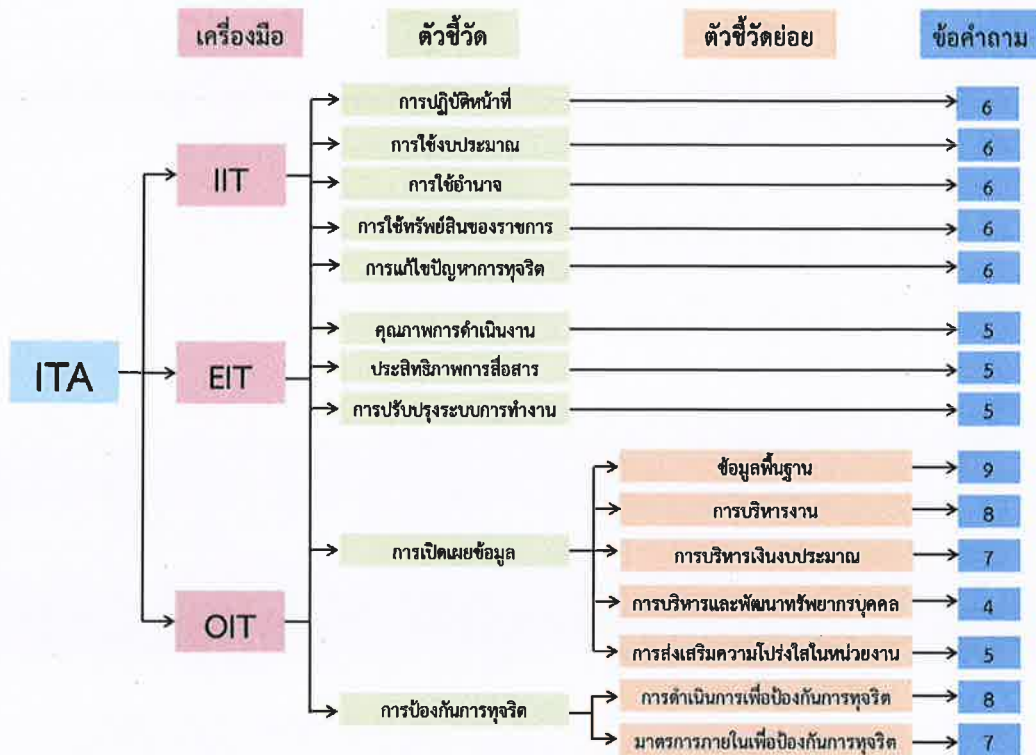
เครื่องมือ

ตัวชี้วัด

ตัวชี้วัดย่อย

ข้อคำถาม

ITA

IIT

EIT

OIT

การปฏิบัติหน้าที่ 6

การใช้งบประมาณ 6

การใช้อำนาจ 6

การใช้ทรัพย์สินของราชการ 6

การแก้ไขปัญหาการทุจริต 6

คุณภาพการดำเนินงาน 5

ประสิทธิภาพการสื่อสาร 5

การปรับปรุงระบบการทำงาน 5

การเปิดเผยข้อมูล

ข้อมูลพื้นฐาน 9

การบริหารงาน 8

การบริหารเงินงบประมาณ 7

การบริหารและพัฒนาทรัพยากรบุคคล 4

การส่งเสริมความโปร่งใสในหน่วยงาน 5

การป้องกันการทุจริต

การดำเนินการเพื่อป้องกันการทุจริต 8

มาตรการภายในเพื่อป้องกันการทุจริต 7